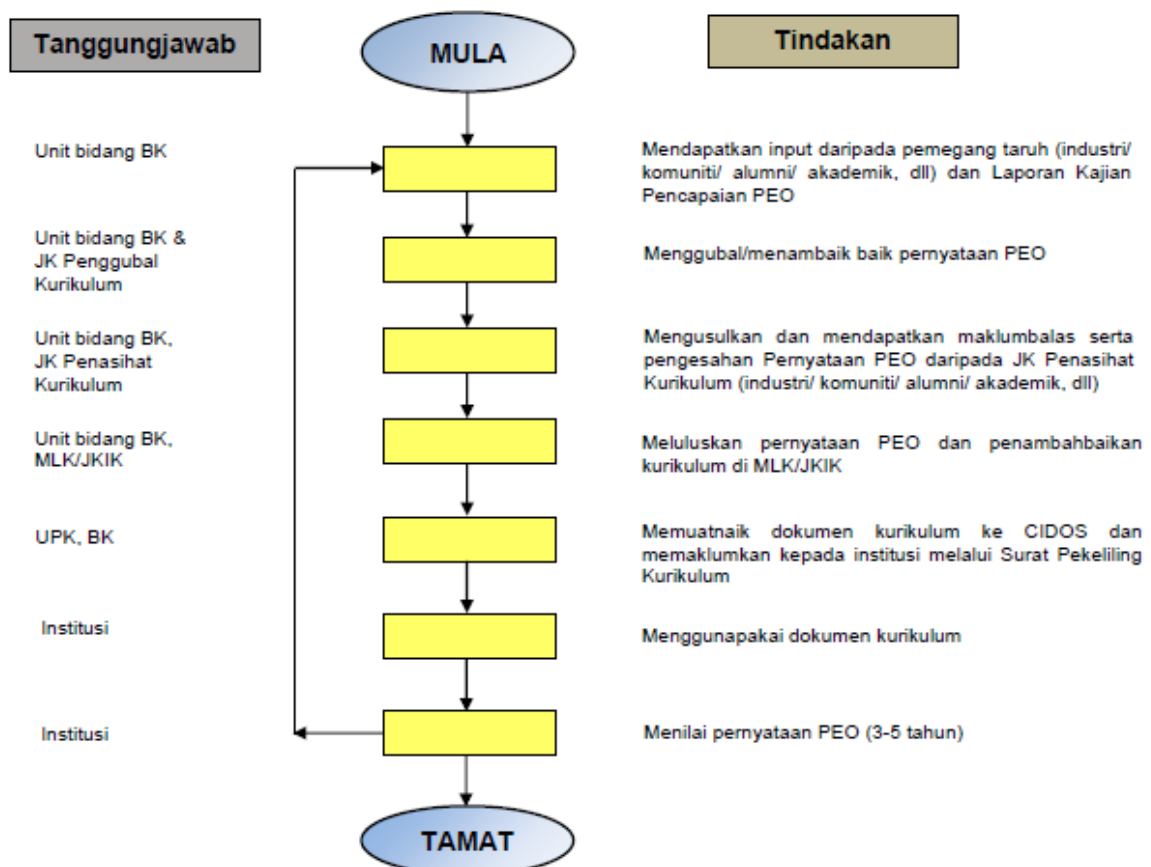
Tanggungjawab

MULA

Tindakan

Unit bidang BK

Mendapatkan input daripada pemegang taruh (industri/ komuniti/ alumni/ akademik, dll) dan Laporan Kajian Pencapaian PEO

Unit bidang BK & JK Penggubal Kurikulum

Menggubal/menambaik baik pernyataan PEO

Unit bidang BK, JK Penasihat Kurikulum

Mengusulkan dan mendapatkan maklumbalas serta pengesahan Pernyataan PEO daripada JK Penasihat Kurikulum (industri/ komuniti/ alumni/ akademik, dll)

Unit bidang BK, MLK/JKIK

Meluluskan pernyataan PEO dan penambahbaikan kurikulum di MLK/JKIK

UPK, BK

Memuatnaik dokumen kurikulum ke CIDOS dan memaklumkan kepada institusi melalui Surat Pekeliling Kurikulum

Institusi

Menggunapakai dokumen kurikulum

Institusi

Menilai pernyataan PEO (3-5 tahun)

TAMAT